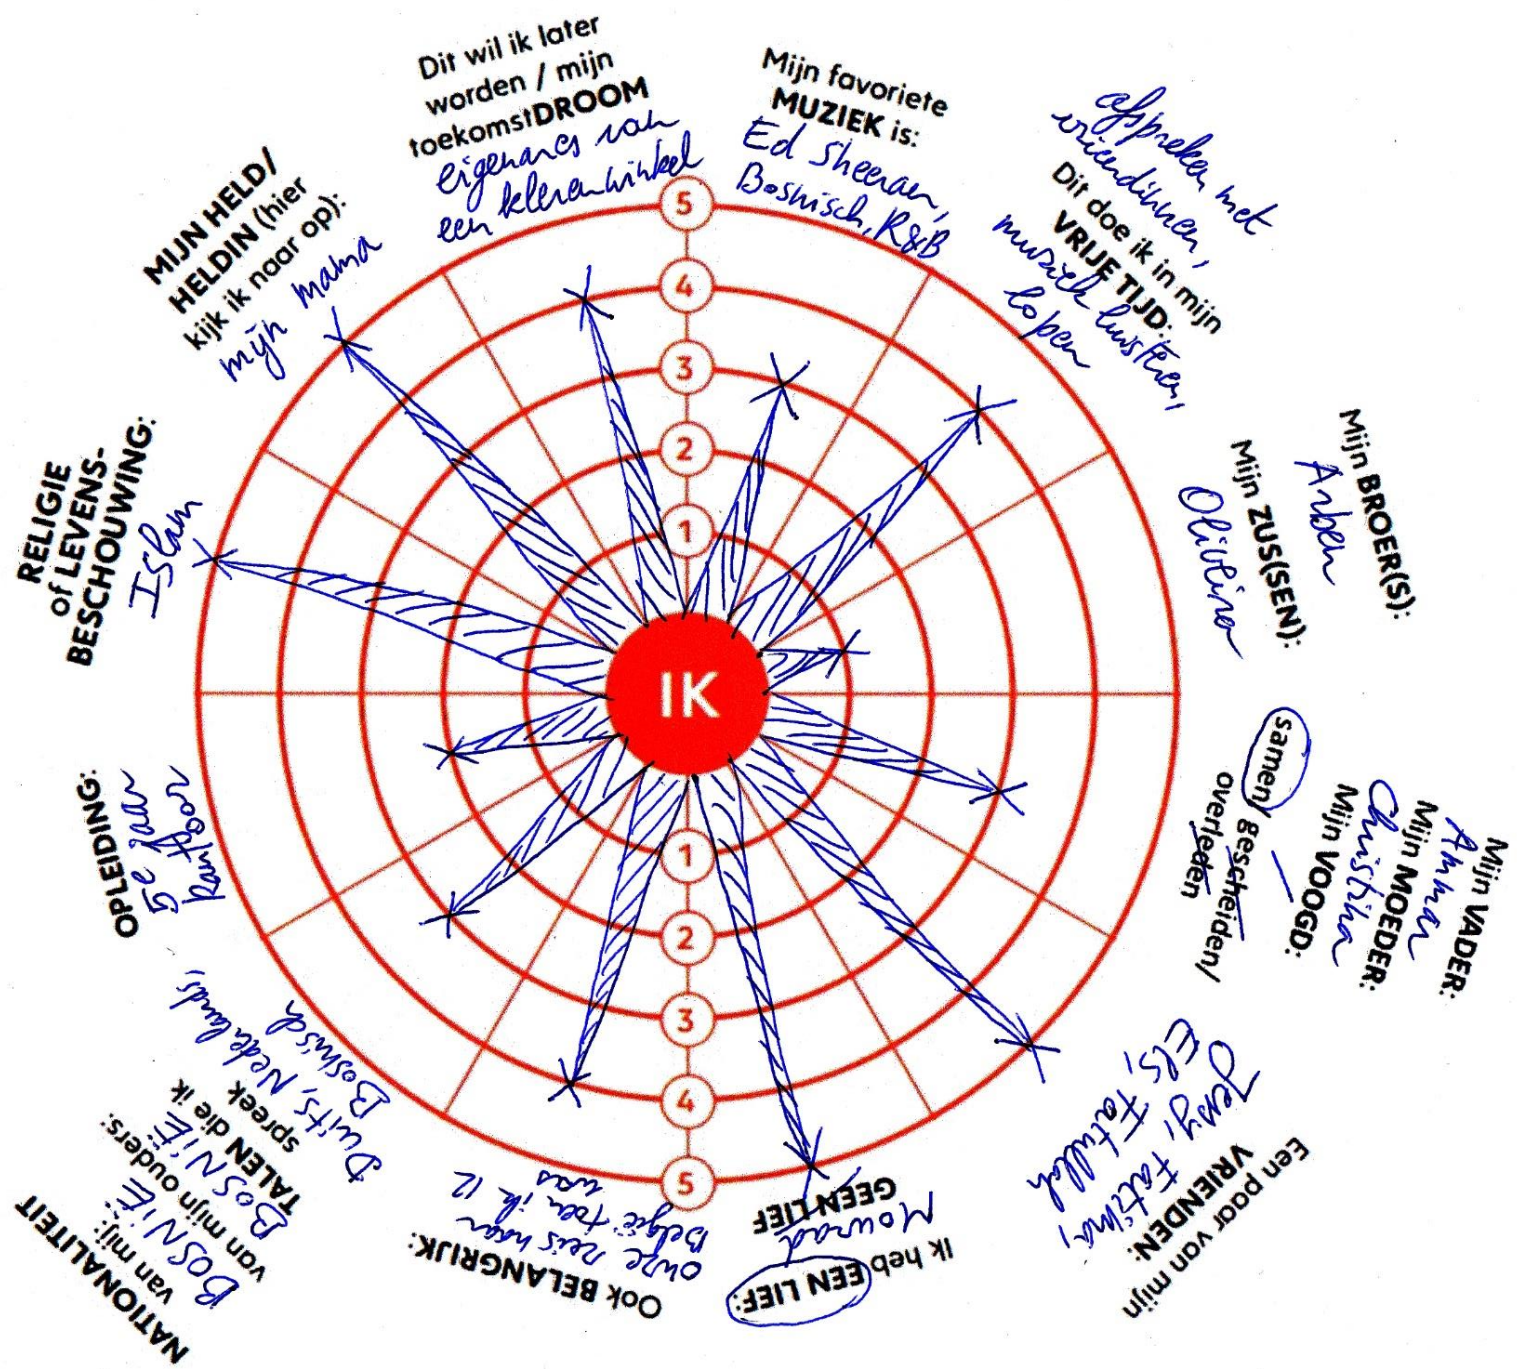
Dit wil ik later worden / mijn toekomstDROOM
eigenaar van een kledingwinkel

Mijn favoriete MUZIEK is:
Ed Sheeran, Bosnisch, R&B

Dit doe ik in mijn VRIJE TIJD:
afspreken met vriendinnen, muziek luisteren, lopen

Mijn BROER(S):
Arben

Mijn ZUS(SEN):
Olivera

Mijn VADER:
Ahmen
Mijn MOEDER:
Christina
Mijn VOOGD:
—
samen/ gescheiden/ overleden

Een paar van mijn VRIENDEN:
Jessy, Fatima, Els, Fatillah

Ik heb EEN LIEF: GEEN LIEF
Mourad

Ook BELANGRIJK:
onze reis naar België toen ik 12 was

TALEN die ik spreek
Duits, Nederlands, Bosnisch,

NATIONALITEIT
van mij:
BOSNIË
van mijn ouders:
BOSNIË

OPLEIDING:
5e jaar kantoor

RELIGIE of LEVENSBESCHOUWING:
Islam

MIJN HELD/ HELDIN (hier kijk ik naar op):
mijn mama

IK

5
4
3
2
1
1
2
3
4
5